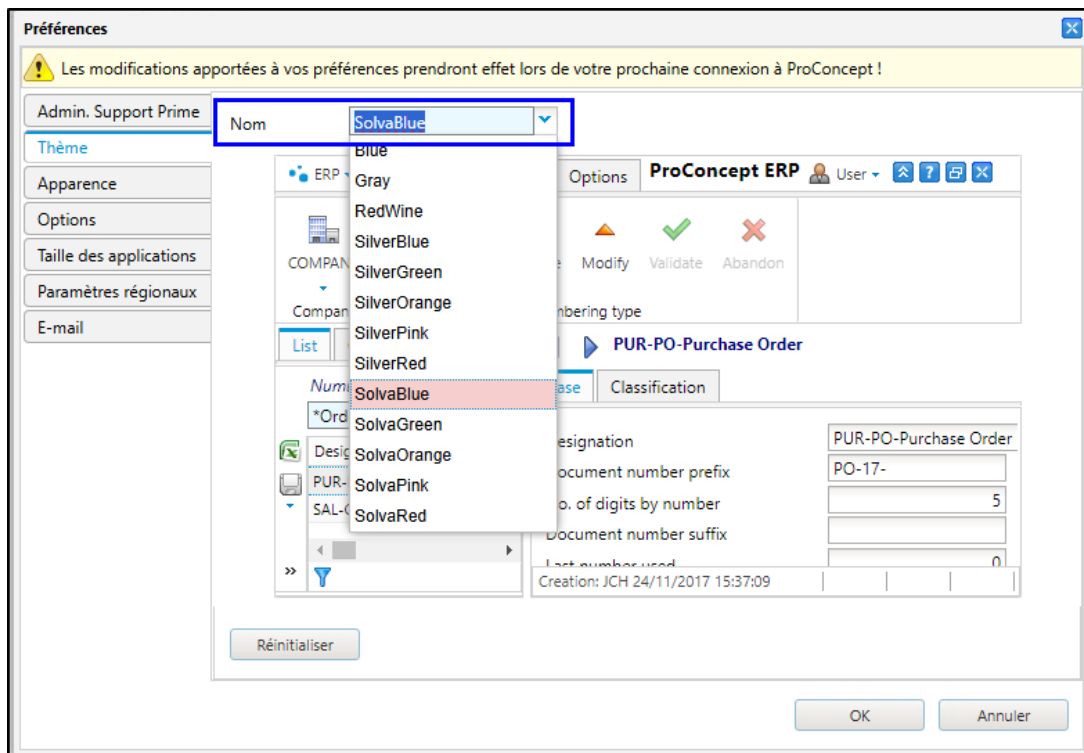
Préférences

Les modifications apportées à vos préférences prendront effet lors de votre prochaine connexion à ProConcept !

Admin. Support Prime
Thème
Apparence
Options
Taille des applications
Paramètres régionaux
E-mail

Nom SolvaBlue

Blue
Gray
RedWine
SilverBlue
SilverGreen
SilverOrange
SilverPink
SilverRed
SolvaBlue
SolvaGreen
SolvaOrange
SolvaPink
SolvaRed

ERP
Options
ProConcept ERP
User

COMPAN
Modify Validate Abandon
Compan
mbering type
List
PUR-PO-Purchase Order
Numi
*Ord
ase Classification
Desig
PUR-
SAL-
esignation PUR-PO-Purchase Order
ocument number prefix PO-17-
o. of digits by number 5
ocument number suffix
Last number used 0
»
Creation: JCH 24/11/2017 15:37:09

Réinitialiser

OK
Annuler